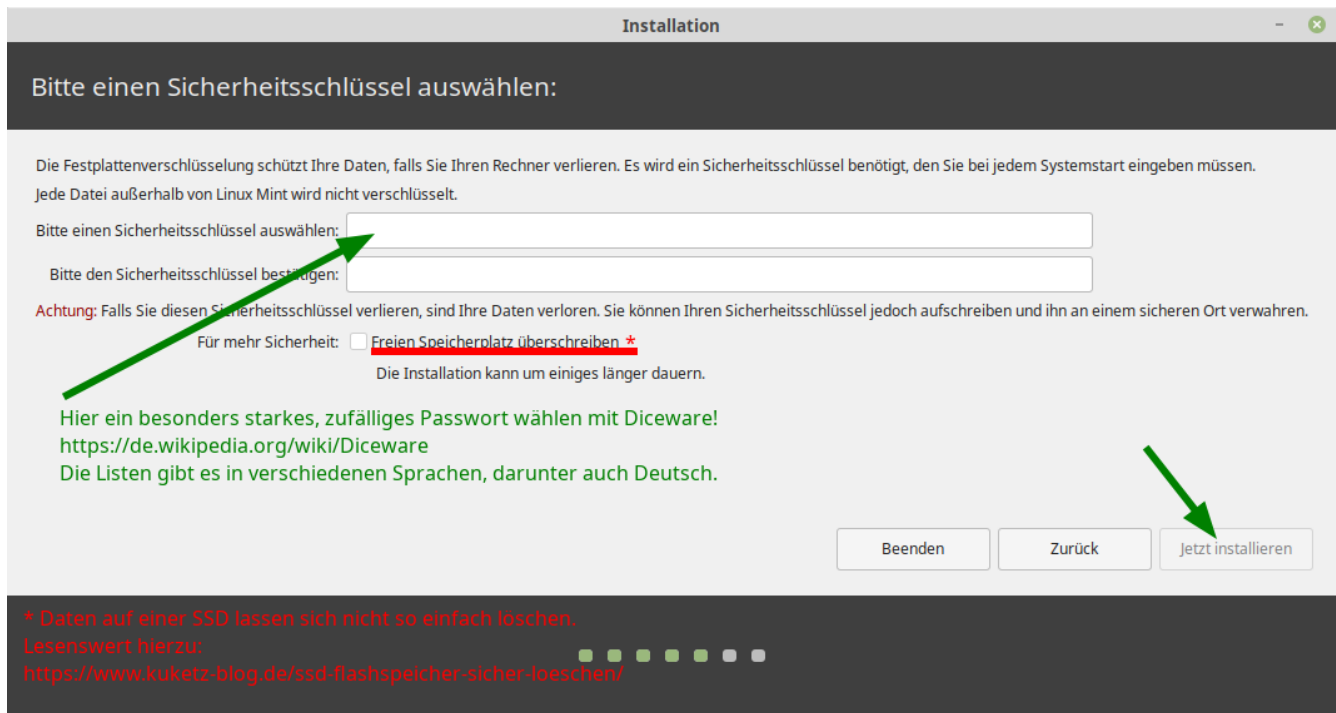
Installation

Bitte einen Sicherheitsschlüssel auswählen:

Die Festplattenverschlüsselung schützt Ihre Daten, falls Sie Ihren Rechner verlieren. Es wird ein Sicherheitsschlüssel benötigt, den Sie bei jedem Systemstart eingeben müssen.
Jede Datei außerhalb von Linux Mint wird nicht verschlüsselt.

Bitte einen Sicherheitsschlüssel auswählen:

Bitte den Sicherheitsschlüssel bestätigen:

Achtung: Falls Sie diesen Sicherheitsschlüssel verlieren, sind Ihre Daten verloren. Sie können Ihren Sicherheitsschlüssel jedoch aufschreiben und ihn an einem sicheren Ort verwahren.

Für mehr Sicherheit: Freien Speicherplatz überschreiben *
Die Installation kann um einiges länger dauern.

Hier ein besonders starkes, zufälliges Passwort wählen mit Diceware!
https://de.wikipedia.org/wiki/Diceware
Die Listen gibt es in verschiedenen Sprachen, darunter auch Deutsch.

Beenden Zurück Jetzt installieren

* Daten auf einer SSD lassen sich nicht so einfach löschen.
Lesenswert hierzu:
https://www.kuketz-blog.de/ssd-flashspeicher-sicher-loeschen/